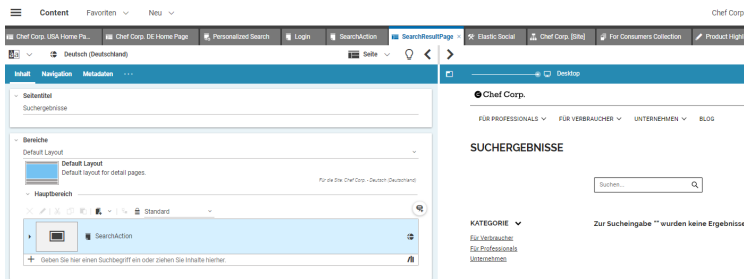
Content Favoriten Neu Chef Corp.

Chef Corp. USA Home Pa... Chef Corp. DE Home Page Personalized Search Login SearchAction SearchResultPage Elastic Social Chef Corp. [Site] For Consumers Collection Product Highl

Deutsch (Deutschland) Seite

Inhalt Navigation Metadaten ···

Desktop

Seitentitel
Suchergebnisse

Bereiche
Default Layout
Default Layout
Default layout for detail pages.
Für die Site: Chef Corp. - Deutsch (Deutschland)

Hauptbereich
Standard

SearchAction

Geben Sie hier einen Suchbegriff ein oder ziehen Sie Inhalte hierher.

Chef Corp.

FÜR PROFESSIONALS FÜR VERBRAUCHER UNTERNEHMEN BLOG

SUCHERGEBNISSE

Suchen...

KATEGORIE

Zur Sucheingabe "" wurden keine Ergebnisse

Für Verbraucher
Für Professionals
Unternehmen